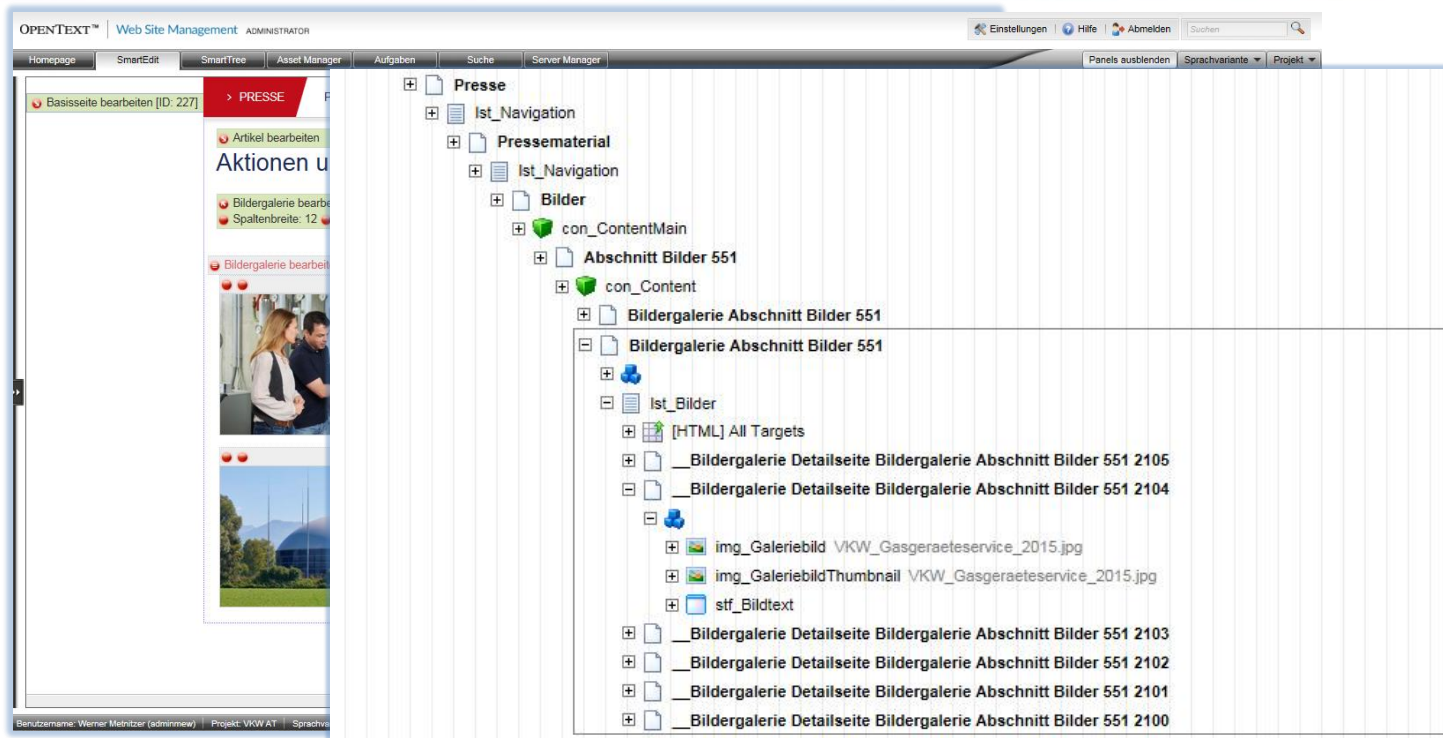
OPENTEXT™ Web Site Management ADMINISTRATOR

Einstellungen | Hilfe | Abmelden | Suchen

Homepage | SmartEdit | SmartTree | Asset Manager | Aufgaben | Suche | Server Manager

Panels ausblenden | Sprachvariante | Projekt

Basisseite bearbeiten [ID: 227]

> PRESSE

Artikel bearbeiten

Aktionen u

Bildergalerie bearbe
Spaltenbreite: 12

Bildergalerie bearbeit

Benutzername: Werner Metnitzer (adminmew) | Projekt: VKW AT | Sprachva

Presse
lst_Navigation
Pressematerial
lst_Navigation
Bilder
con_ContentMain
Abschnitt Bilder 551
con_Content
Bildergalerie Abschnitt Bilder 551
Bildergalerie Abschnitt Bilder 551
lst_Bilder
[HTML] All Targets
__Bildergalerie Detailseite Bildergalerie Abschnitt Bilder 551 2105
__Bildergalerie Detailseite Bildergalerie Abschnitt Bilder 551 2104
img_Galeriebild VKW_Gasgeraeteservice_2015.jpg
img_GaleriebildThumbnail VKW_Gasgeraeteservice_2015.jpg
stf_Bildtext
__Bildergalerie Detailseite Bildergalerie Abschnitt Bilder 551 2103
__Bildergalerie Detailseite Bildergalerie Abschnitt Bilder 551 2102
__Bildergalerie Detailseite Bildergalerie Abschnitt Bilder 551 2101
__Bildergalerie Detailseite Bildergalerie Abschnitt Bilder 551 2100